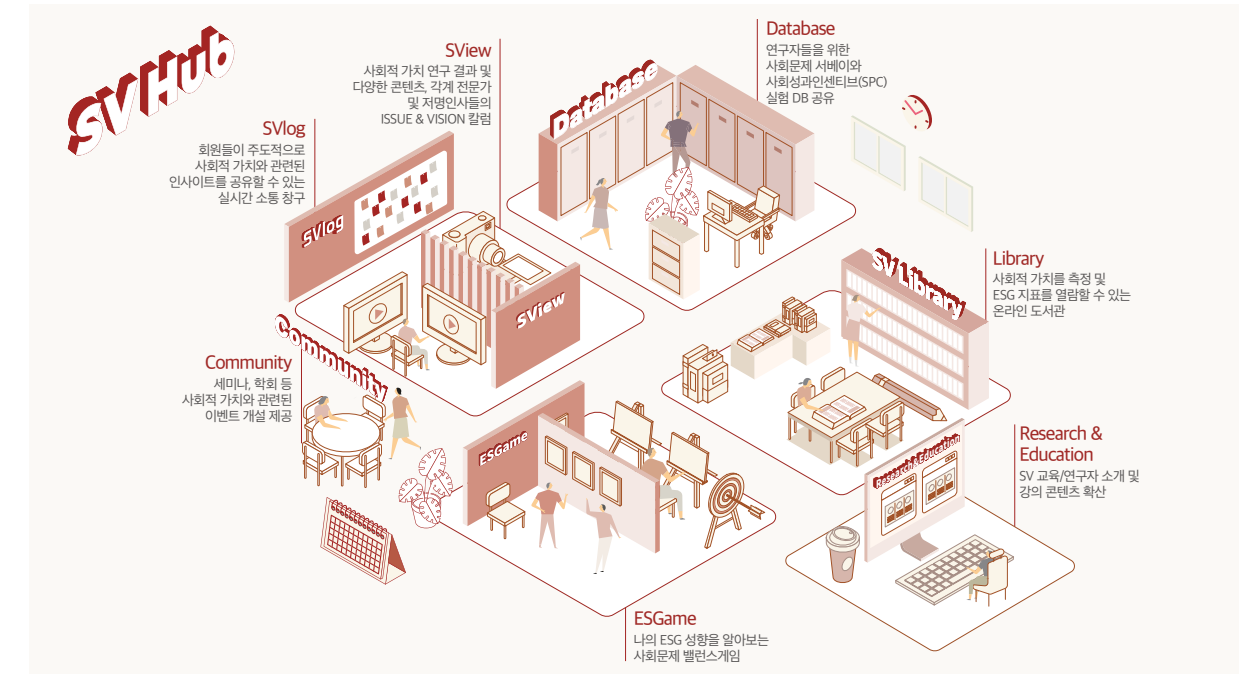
SV Hub

SView
사회적 가치 연구 결과 및 다양한 콘텐츠, 각계 전문가 및 저명인사들의 ISSUE & VISION 칼럼

Database
연구자들을 위한 사회문제 서베이와 사회성과인센티브(SPC) 실험 DB 공유

SVlog
회원들이 주도적으로 사회적 가치와 관련된 인사이트를 공유할 수 있는 실시간 소통 창구

Database

SVlog

SView

Community

SV Library

Library
사회적 가치를 측정 및 ESG 지표를 열람할 수 있는 온라인 도서관

Community
세미나, 학회 등 사회적 가치와 관련된 이벤트 개설 제공

ESGame

Research Education

Research & Education
SV 교육/연구자 소개 및 강의 콘텐츠 확산

ESGame
나의 ESG 성향을 알아보는 사회문제 밸런스게임